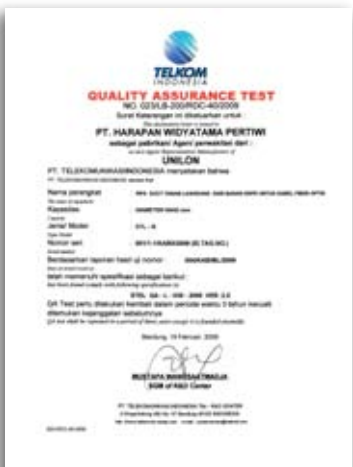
TELKOM
INDONESIA

QUALITY ASSURANCE TEST
NO. 023/LB-200/RDC-40/2009
Surat Keterangan ini diberikan untuk :
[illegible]

PT. HARAPAN WIDYATAMA PERTIWI
sebagai pabrikan/ Agen/ perwakilan dari :
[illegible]

UNILON

PT. TELEKOMUNIKASI INDONESIA menyatakan bahwa
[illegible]
Nama perangkat : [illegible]
Kapasitas : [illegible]
Jenis/ Model : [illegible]
Nomor seri : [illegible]
Berdasarkan laporan hasil uji nomor : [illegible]
telah memenuhi spesifikasi sebagai berikut :
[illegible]
STEL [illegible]
QA Test perlu dilakukan kembali dalam periode waktu 3 tahun kecuali ditemukan kejanggalan sebelumnya
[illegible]

Bandung, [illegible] Februari 2009

MUSTAFA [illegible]
EGM of R&D Center

PT. TELEKOMUNIKASI INDONESIA Tbk. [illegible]
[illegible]
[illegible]
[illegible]